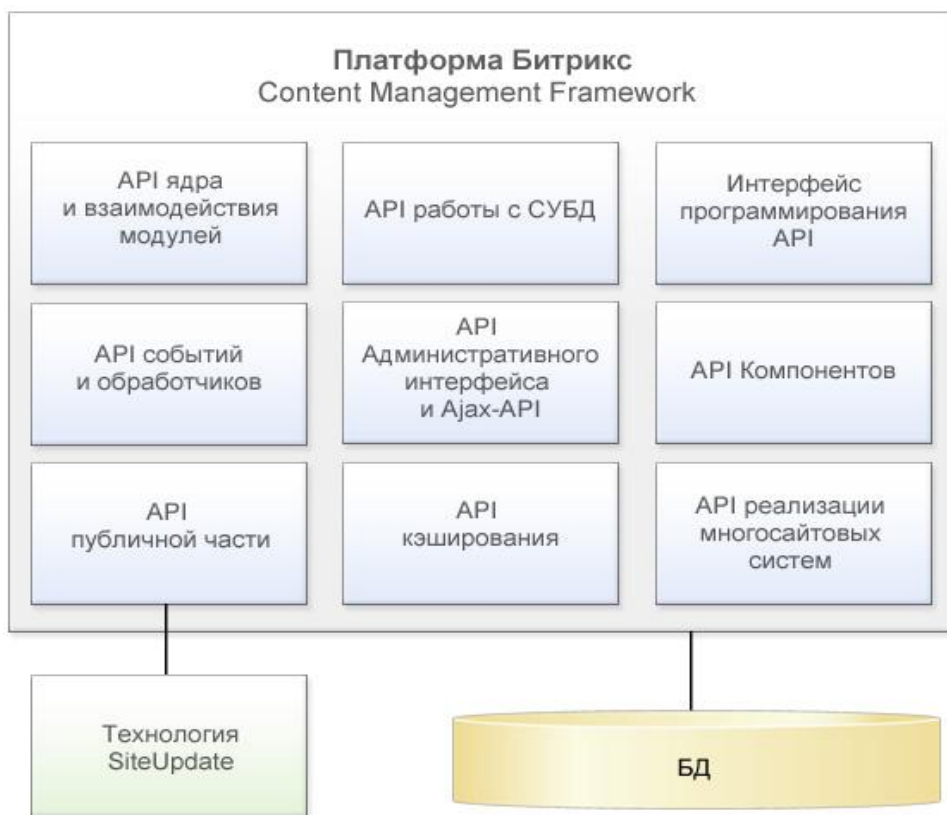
Платформа Битрикс
Content Management Framework

API ядра и взаимодействия модулей

API работы с СУБД

Интерфейс программирования API

API событий и обработчиков

API Административного интерфейса и Ajax-API

API Компонентов

API публичной части

API кэширования

API реализации многосайтовых систем

Технология SiteUpdate

БД